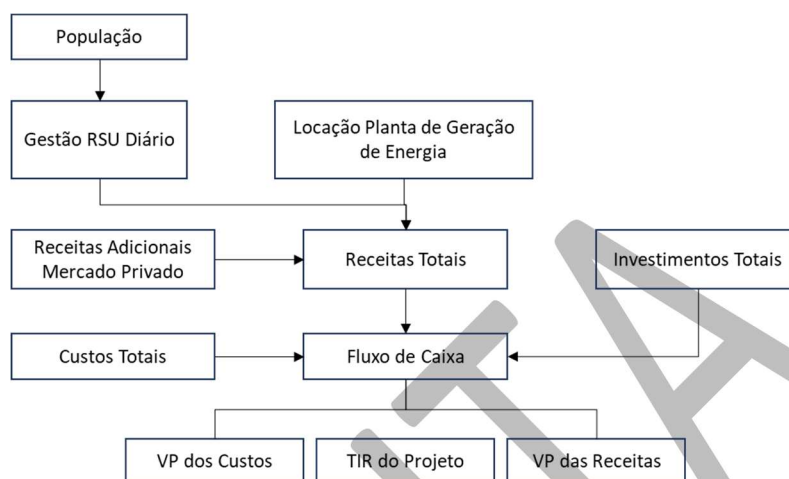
População

Gestão RSU Diário

Locação Planta de Geração de Energia

Receitas Adicionais Mercado Privado

Receitas Totais

Investimentos Totais

Custos Totais

Fluxo de Caixa

VP dos Custos

TIR do Projeto

VP das Receitas